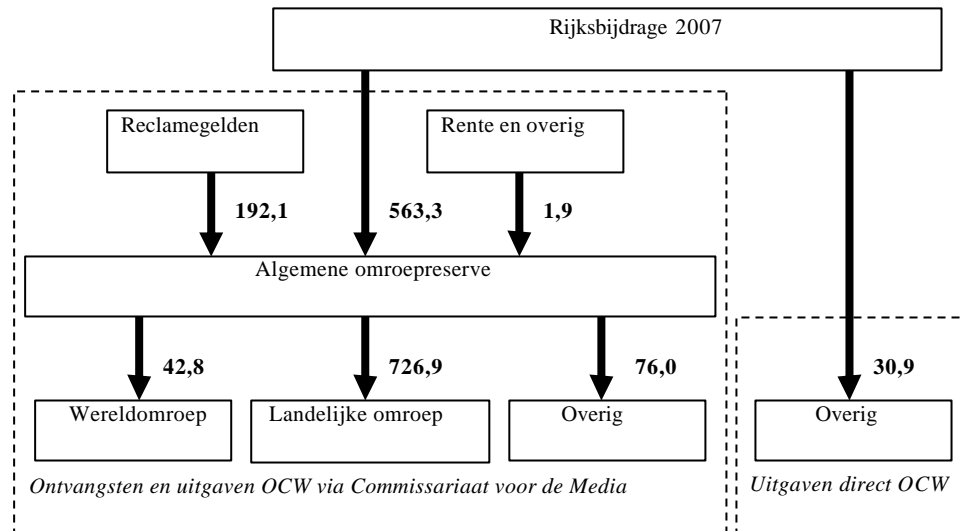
Rijksbijdrage 2007

Reclamegelden

Rente en overig

192,1

563,3

1,9

Algemene omroepreserve

42,8

726,9

76,0

30,9

Wereldomroep

Landelijke omroep

Overig

Overig

*Ontvangsten en uitgaven OCW via Commissariaat voor de Media*

*Uitgaven direct OCW*